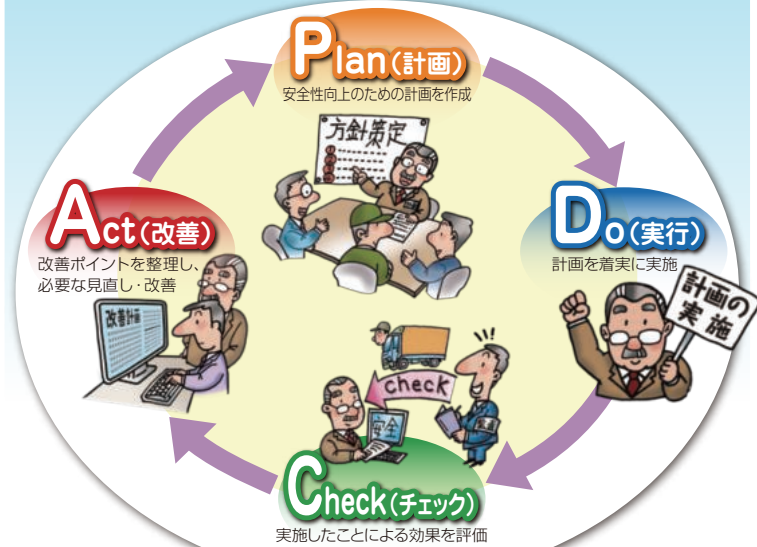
Plan（計画）
安全性向上のための計画を作成

方針策定

Do（実行）
計画を着実に実施

計画の実施

Check（チェック）
実施したことによる効果を評価

check

安全

Act（改善）
改善ポイントを整理し、必要な見直し・改善

改善計画